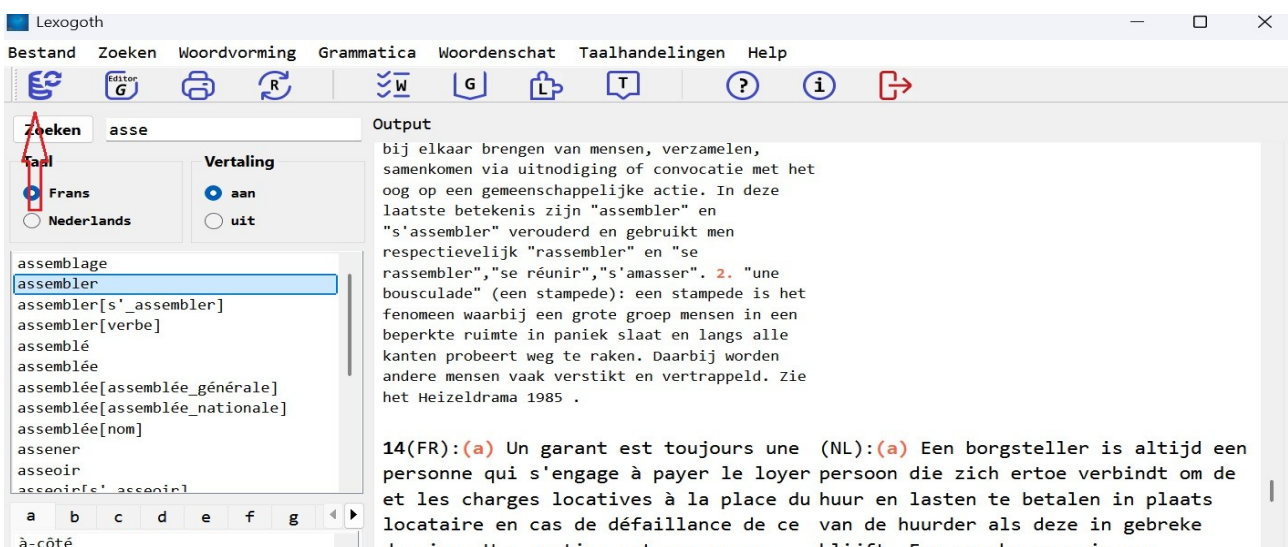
Lexogoth

Bestand Zoeken Woordvorming Grammatica Woordenschat Taalhandelingen Help

Editor G R W G L T ? i

Zoeken asse

Taal
Frans
Nederlands

Vertaling
aan
uit

assemblage
assembler
assembler[s'_assembler]
assembler[verbe]
assemblé
assemblée
assemblée[assemblée_générale]
assemblée[assemblée_nationale]
assemblée[nom]
assener
asseoir
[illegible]

a b c d e f g

à-côté

Output

bij elkaar brengen van mensen, verzamelen, samenkomen via uitnodiging of convocatie met het oog op een gemeenschappelijke actie. In deze laatste betekenis zijn "assembler" en "s'assembler" verouderd en gebruikt men respectievelijk "rassembler" en "se rassembler","se réunir","s'amasser". 2. "une bousculade" (een stampede): een stampede is het fenomeen waarbij een grote groep mensen in een beperkte ruimte in paniek slaat en langs alle kanten probeert weg te raken. Daarbij worden andere mensen vaak verstikt en vertrappeld. Zie het Heizeldrama 1985 .

14(FR):(a) Un garant est toujours une personne qui s'engage à payer le loyer et les charges locatives à la place du locataire en cas de défaillance de ce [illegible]

(NL):(a) Een borgsteller is altijd een persoon die zich ertoe verbindt om de huur en lasten te betalen in plaats van de huurder als deze in gebreke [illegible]